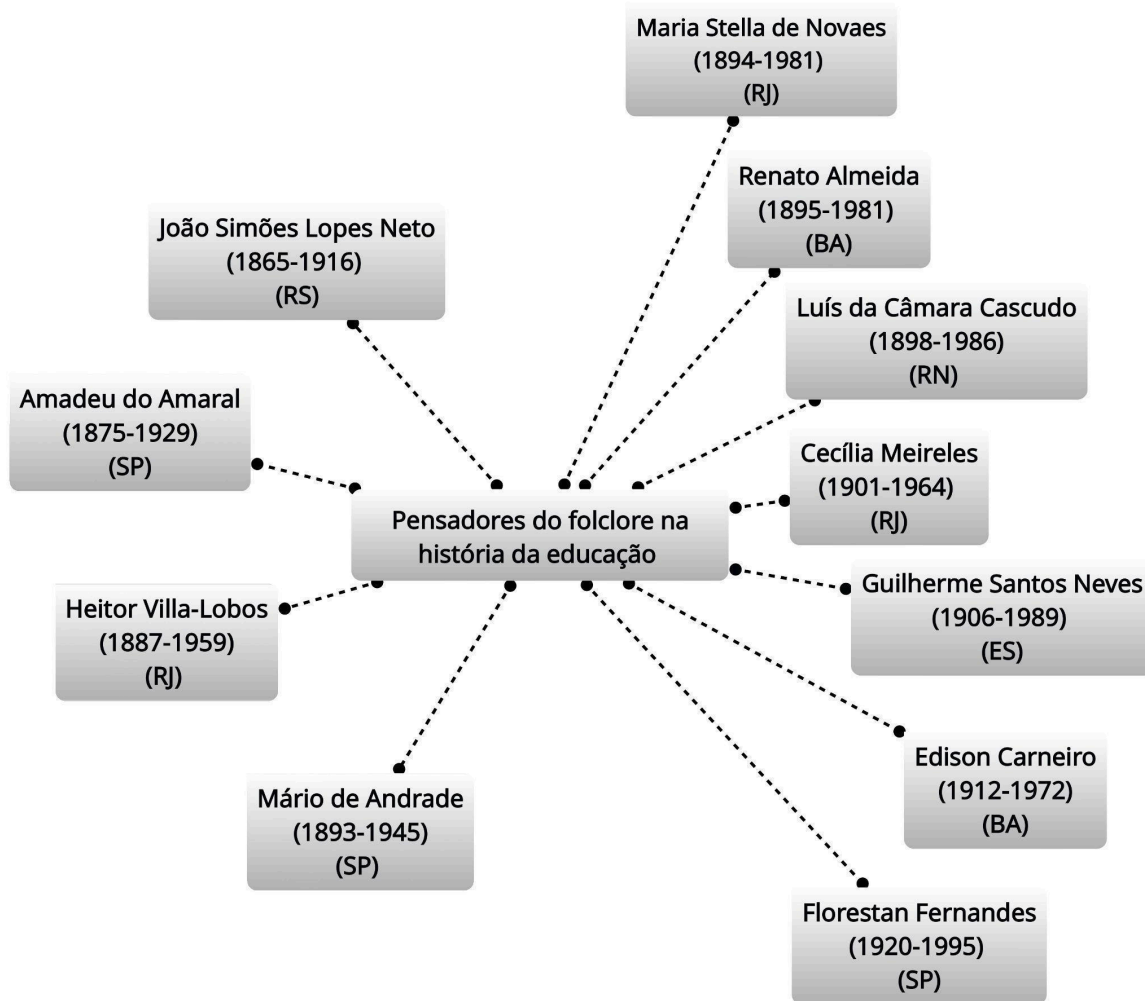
Maria Stella de Novaes
(1894-1981)
(RJ)

Renato Almeida
(1895-1981)
(BA)

João Simões Lopes Neto
(1865-1916)
(RS)

Luís da Câmara Cascudo
(1898-1986)
(RN)

Amadeu do Amaral
(1875-1929)
(SP)

Cecília Meireles
(1901-1964)
(RJ)

Pensadores do folclore na história da educação

Heitor Villa-Lobos
(1887-1959)
(RJ)

Guilherme Santos Neves
(1906-1989)
(ES)

Edison Carneiro
(1912-1972)
(BA)

Mário de Andrade
(1893-1945)
(SP)

Florestan Fernandes
(1920-1995)
(SP)